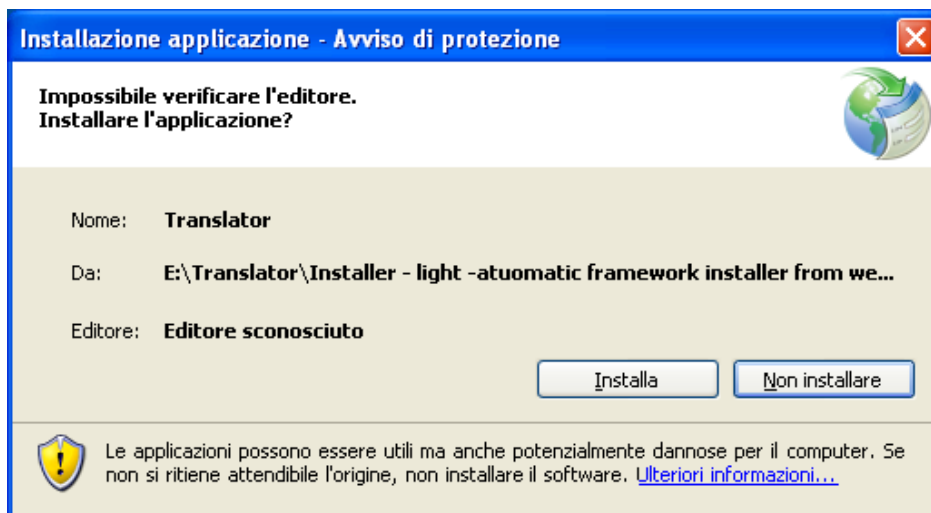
Installazione applicazione - Avviso di protezione

Impossibile verificare l'editore.
Installare l'applicazione?

Nome: Translator

Da: E:\Translator\Installer - light -atuomatic framework installer from we...

Editore: Editore sconosciuto

Installa

Non installare

Le applicazioni possono essere utili ma anche potenzialmente dannose per il computer. Se non si ritiene attendibile l'origine, non installare il software. Ulteriori informazioni...